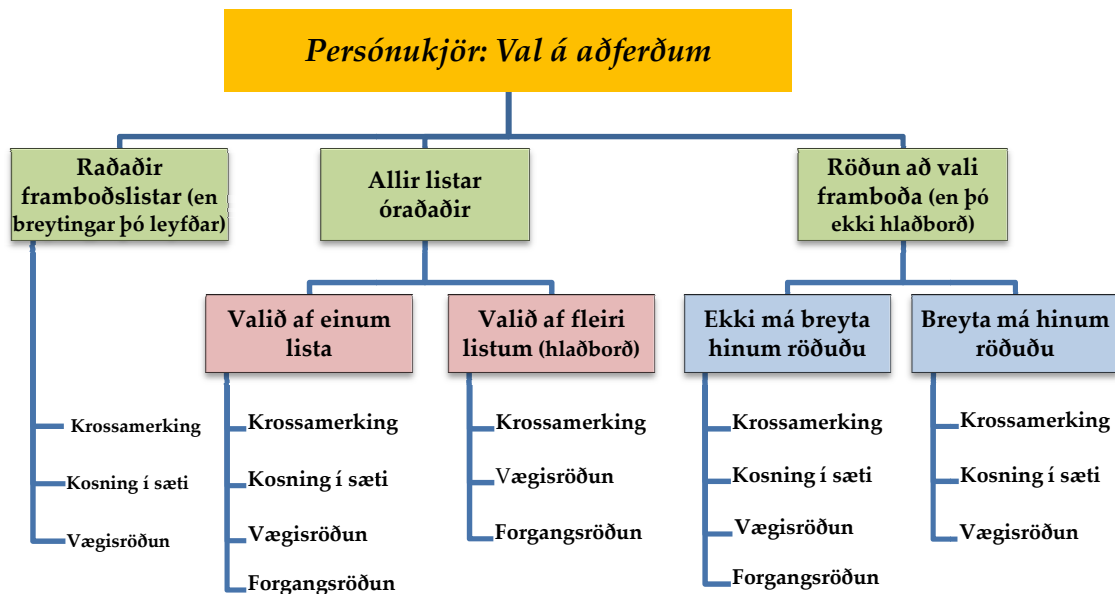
Persónukjör: Val á aðferðum

Raðaðir framboðslistar (en breytingar þó leyfðar)

Krossamerking

Kosning í sæti

Vægisröðun

Allir listar óraðaðir

Valið af einum lista

Krossamerking

Kosning í sæti

Vægisröðun

Forgangsröðun

Valið af fleiri listum (hlaðborð)

Krossamerking

Vægisröðun

Forgangsröðun

Röðun að vali framboða (en þó ekki hlaðborð)

Ekki má breyta hinum röðuðu

Krossamerking

Kosning í sæti

Vægisröðun

Forgangsröðun

Breyta má hinum röðuðu

Krossamerking

Kosning í sæti

Vægisröðun